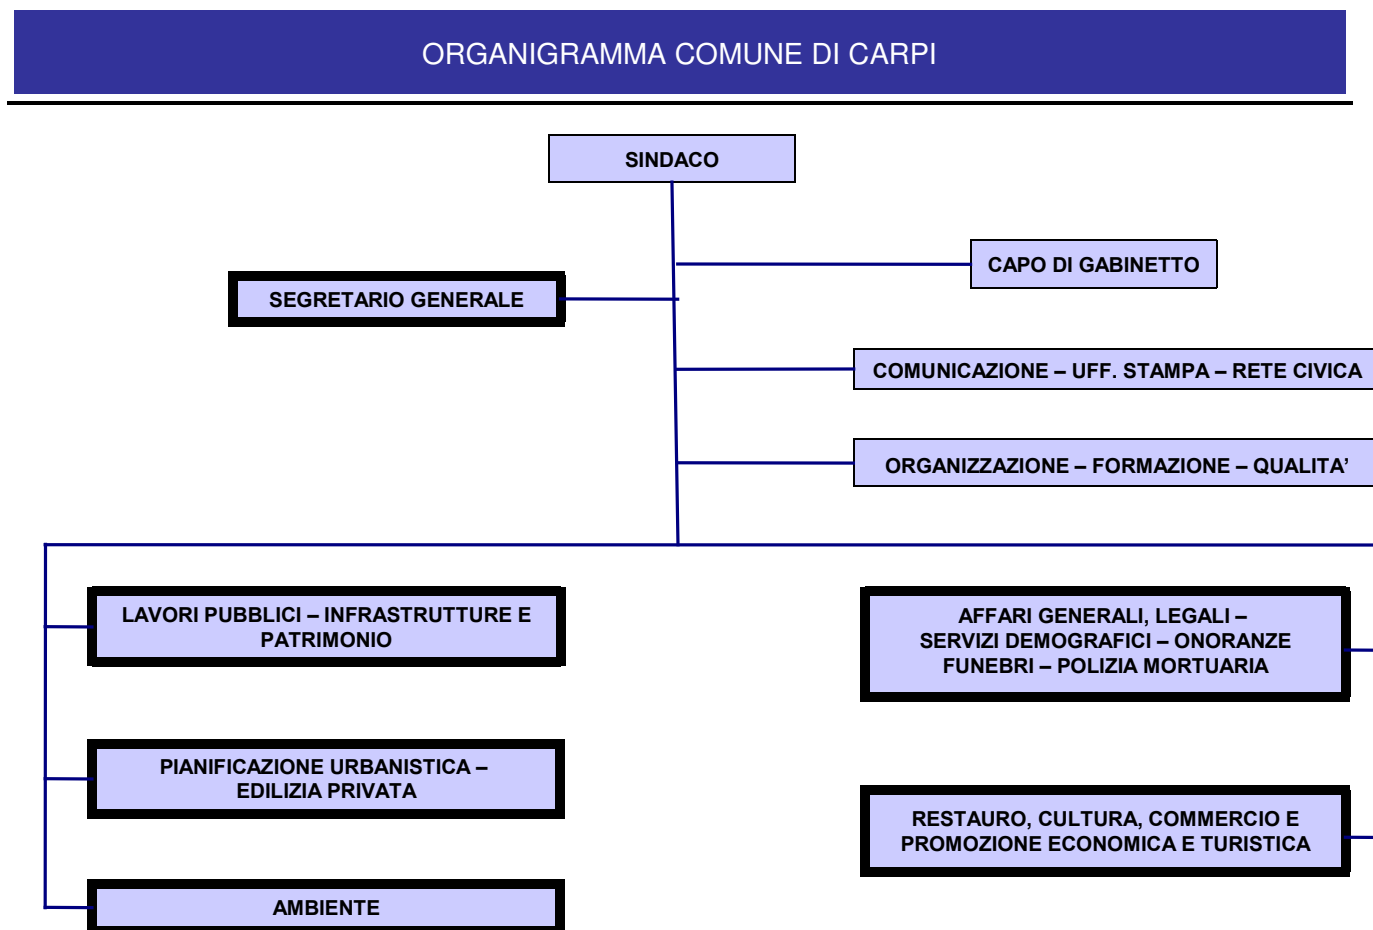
ORGANIGRAMMA COMUNE DI CARPI

SINDACO

CAPO DI GABINETTO

SEGRETARIO GENERALE

COMUNICAZIONE – UFF. STAMPA – RETE CIVICA

ORGANIZZAZIONE – FORMAZIONE – QUALITA'

LAVORI PUBBLICI – INFRASTRUTTURE E PATRIMONIO

AFFARI GENERALI, LEGALI – SERVIZI DEMOGRAFICI – ONORANZE FUNEBRI – POLIZIA MORTUARIA

PIANIFICAZIONE URBANISTICA – EDILIZIA PRIVATA

RESTAURO, CULTURA, COMMERCIO E PROMOZIONE ECONOMICA E TURISTICA

AMBIENTE